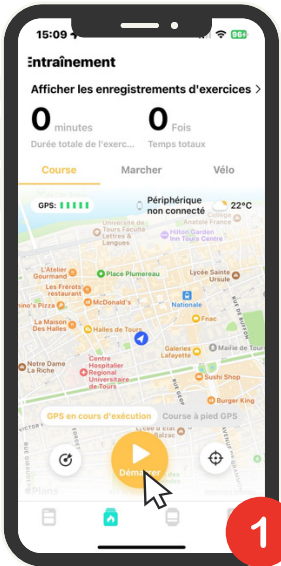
15:09
Entraînement
Afficher les enregistrements d'exercices >
0 minutes
Durée totale de l'exerc...
0 Fois
Temps totaux
Course
Marcher
Vélo
GPS:
Périphérique non connecté
22°C
Université de Tours Faculté Lettres & Langues
Hilton Garden Inn Tours Centre
L'Atelier Gourmand
Place Plumereau
Lycée Sainte Ursule
Les Frérots restaurant
McDonald's
National
La Maison Des Halles
Halles de Tours
Fnac
Notre Dame La Riche
Centre Hospitalier Regional Universitaire de Tours
Galeries Lafayette
Sushi Shop
Burger King
GPS en cours d'exécution
Course à pied GPS
Démarrer
1